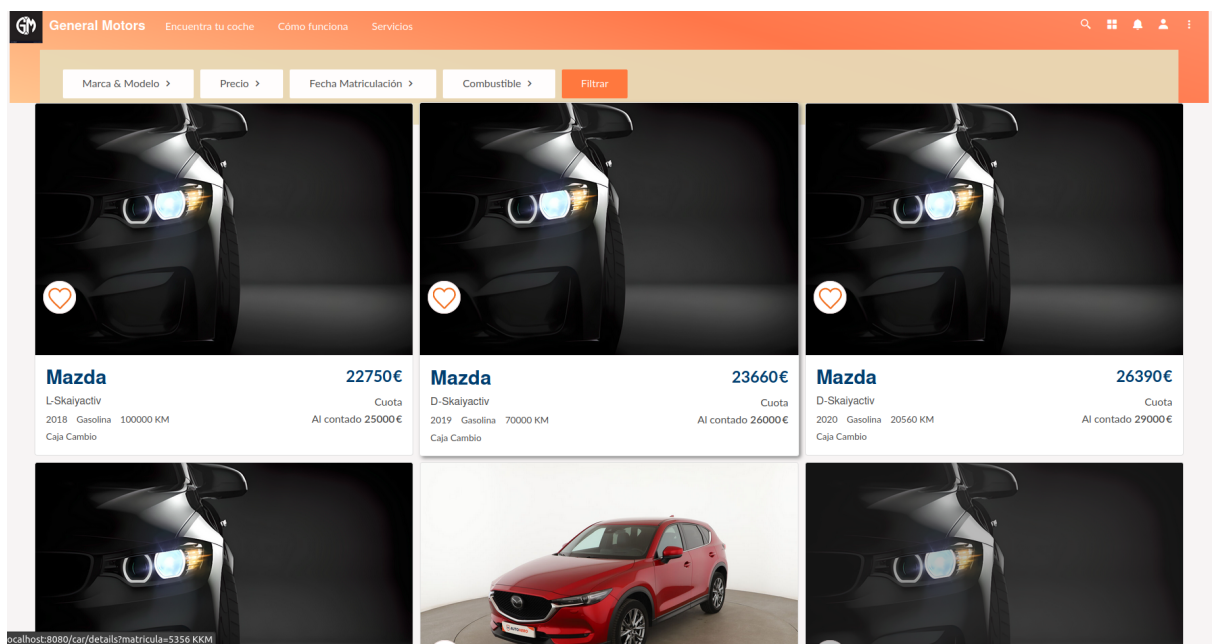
GM General Motors Encuentra tu coche Cómo funciona Servicios

Marca & Modelo › Precio › Fecha Matriculación › Combustible › Filtrar

Mazda 22750€
L-Skaiyactiv Cuota
2018 Gasolina 100000 KM Al contado 25000€
Caja Cambio

Mazda 23660€
D-Skaiyactiv Cuota
2019 Gasolina 70000 KM Al contado 26000€
Caja Cambio

Mazda 26390€
D-Skaiyactiv Cuota
2020 Gasolina 20560 KM Al contado 29000€
Caja Cambio

ocalhost:8080/car/details?matricula=5356 KKM